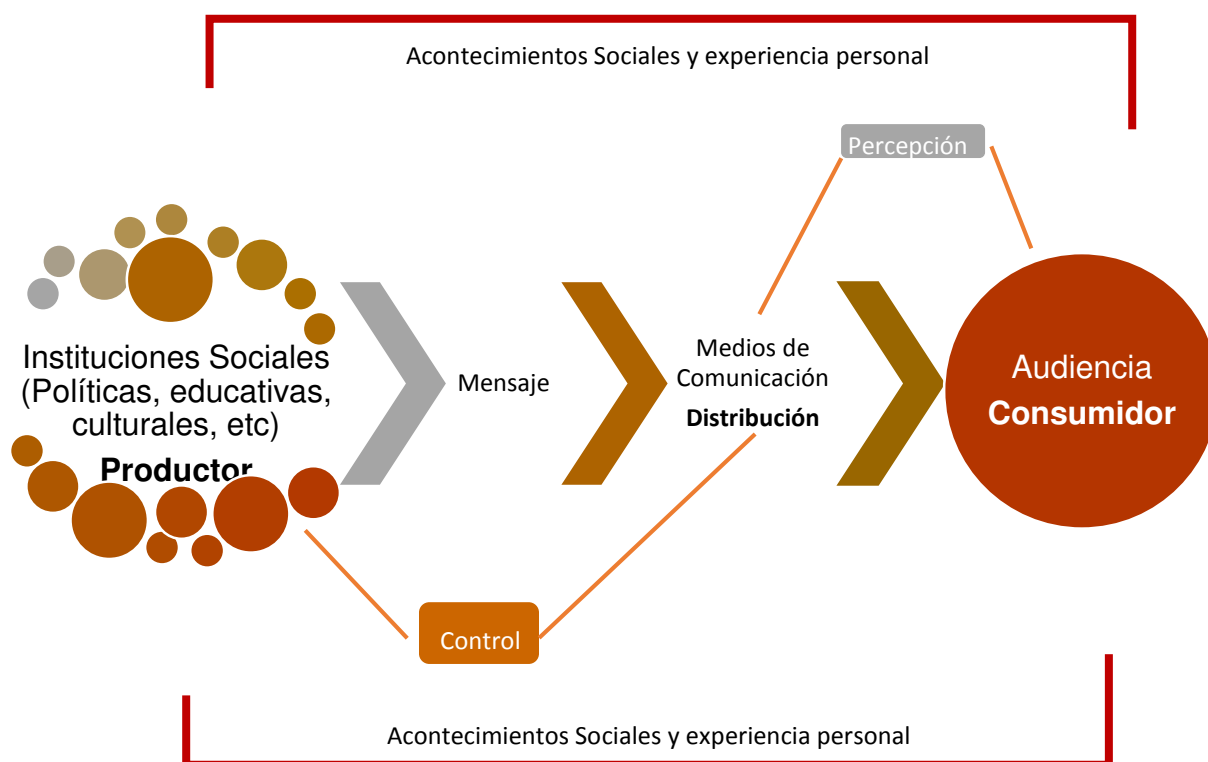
Acontecimientos Sociales y experiencia personal

Percepción

Instituciones Sociales (Políticas, educativas, culturales, etc)
Productor

Mensaje

Medios de Comunicación
Distribución

Audiencia
Consumidor

Control

Acontecimientos Sociales y experiencia personal